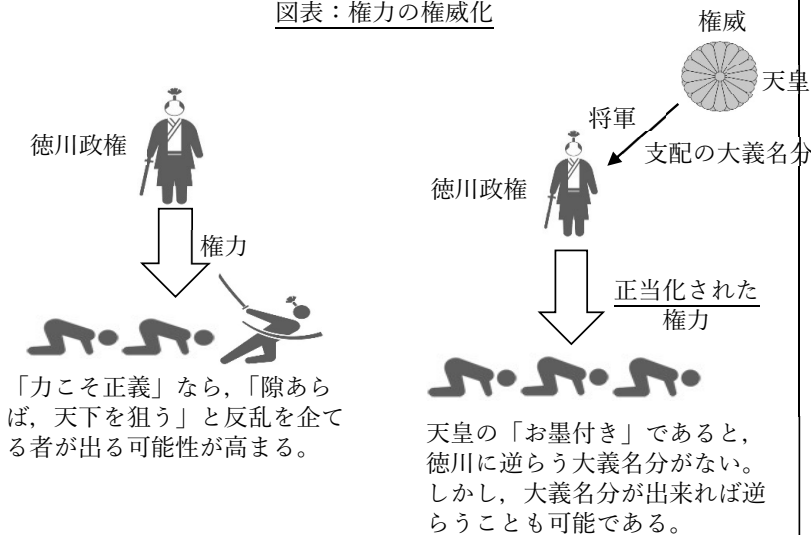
図表：権力の権威化

権威

天皇

将軍

支配の大義名分

徳川政権

権力

徳川政権

正当化された
権力

「力こそ正義」なら,「隙あらば，天下を狙う」と反乱を企てる者が出る可能性が高まる。

天皇の「お墨付き」であると，徳川に逆らう大義名分がない。しかし，大義名分が出来れば逆らうことも可能である。